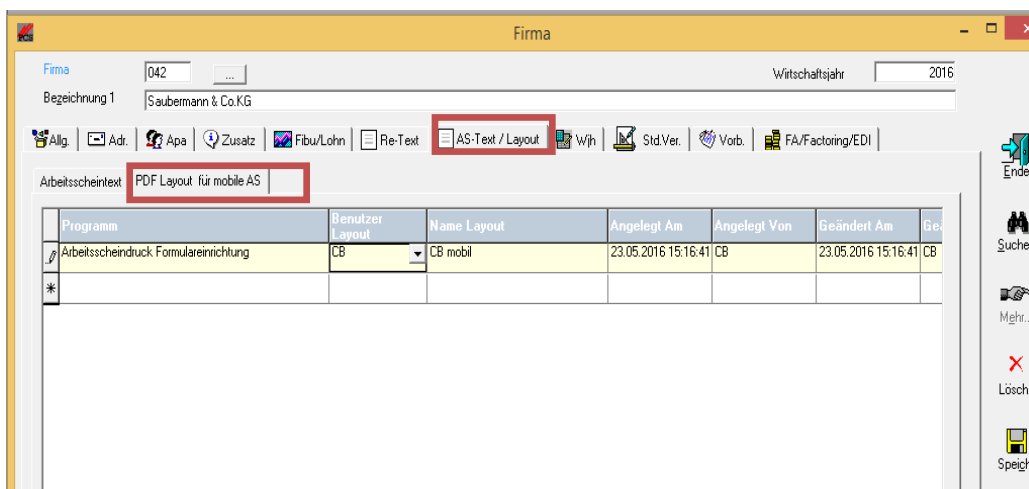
Firma

Firma 042 ...

Wirtschaftsjahr 2016

Bezeichnung 1 Saubermann & Co.KG

Allg. | Adr. | Apa | Zusatz | Fibu/Lohn | Re-Text | AS-Text / Layout | Wjh | Std.Ver. | Vorb. | FA/Factoring/EDI

Arbeitsscheintext | PDF Layout für mobile AS

| Programm | Benutzer Layout | Name Layout | Angelegt Am | Angelegt Von | Geändert Am | Ge |
|---|---|---|---|---|---|---|
| Arbeitsscheindruck Formulareinrichtung | CB | CB mobil | 23.05.2016 15:16:41 | CB | 23.05.2016 15:16:41 | CB |
| | | | | | | |

Ende

Suche

Mehr...

Lösch

Speich